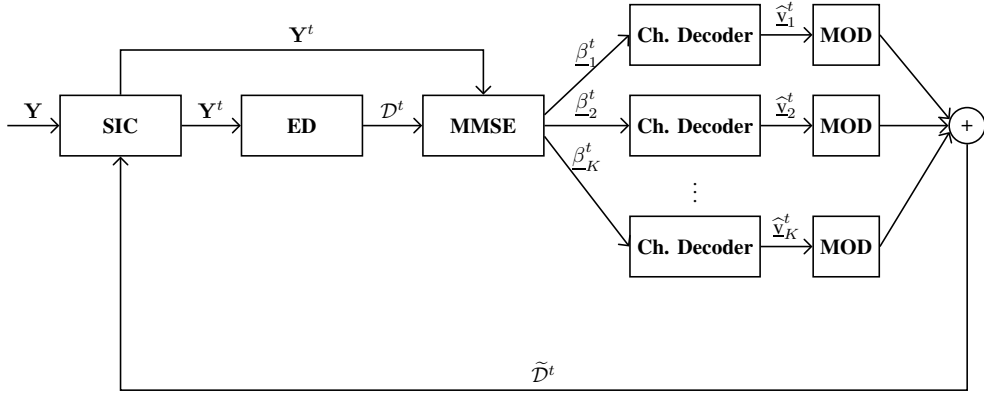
$\mathbf{Y}^t$

$\mathbf{Y}$

SIC

$\mathbf{Y}^t$

ED

$\mathcal{D}^t$

MMSE

$\underline{\beta}_1^t$

$\underline{\beta}_2^t$

$\underline{\beta}_K^t$

Ch. Decoder

$\widehat{\underline{\mathrm{v}}}_1^t$

MOD

Ch. Decoder

$\widehat{\underline{\mathrm{v}}}_2^t$

MOD

$\vdots$

Ch. Decoder

$\widehat{\underline{\mathrm{v}}}_K^t$

MOD

+

$\widetilde{\mathcal{D}}^t$